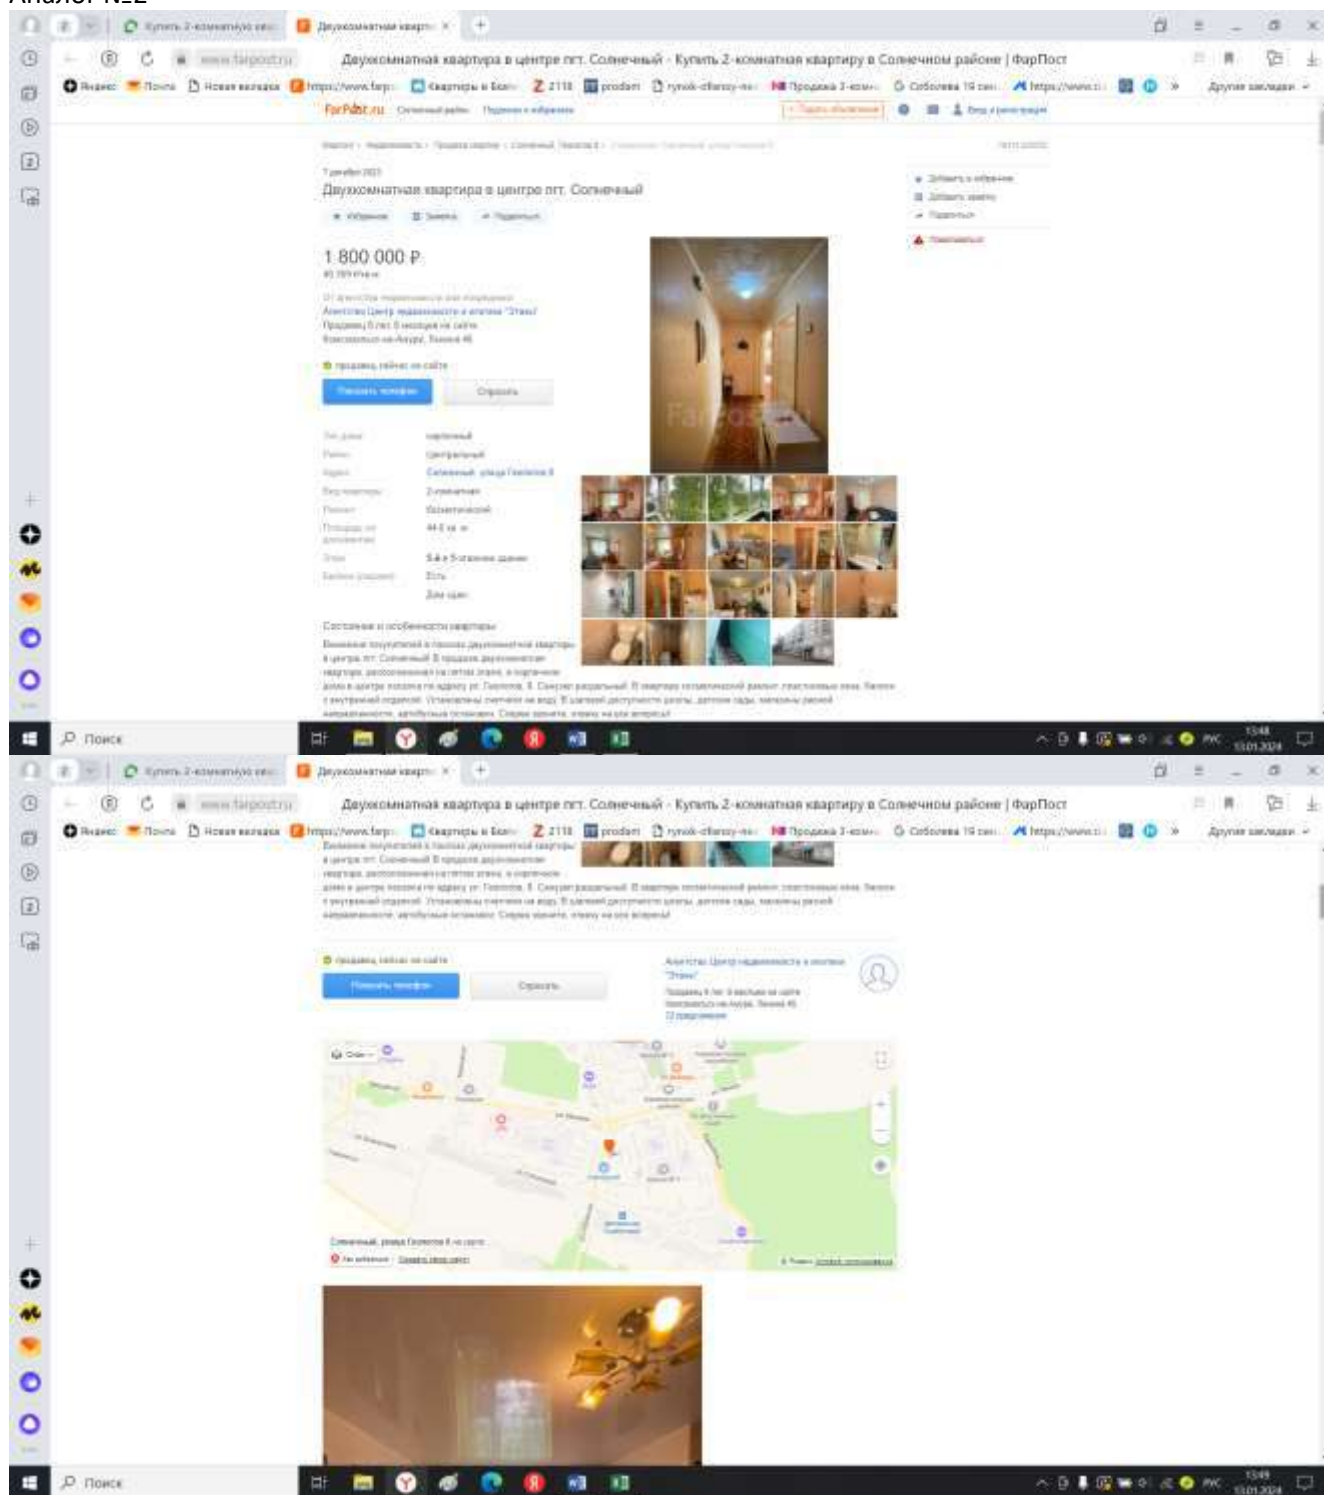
Купить 2-комнатную кв
Двухкомнатная кварти
www.farpost.ru
Двухкомнатная квартира в центре пгт. Солнечный - Купить 2-комнатная квартиру в Солнечном районе | ФарПост
Яндекс Почта Новая вкладка https://www.farp Квартиры в Безо 2118 prodam rynok-dfarosy Продажа 2-комн Соболева 19 сан https://www.ci Другие закладки
FarPost.ru
Двухкомнатная квартира в центре пгт. Солнечный
1 800 000 ₽
Показать телефон
Спросить
Состояние и особенности квартиры
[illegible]
Поиск
Купить 2-комнатную кв
Двухкомнатная кварти
www.farpost.ru
Двухкомнатная квартира в центре пгт. Солнечный - Купить 2-комнатная квартиру в Солнечном районе | ФарПост
Яндекс Почта Новая вкладка https://www.farp Квартиры в Безо 2118 prodam rynok-dfarosy Продажа 2-комн Соболева 19 сан https://www.ci Другие закладки
Показать телефон
Спросить
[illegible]
Поиск